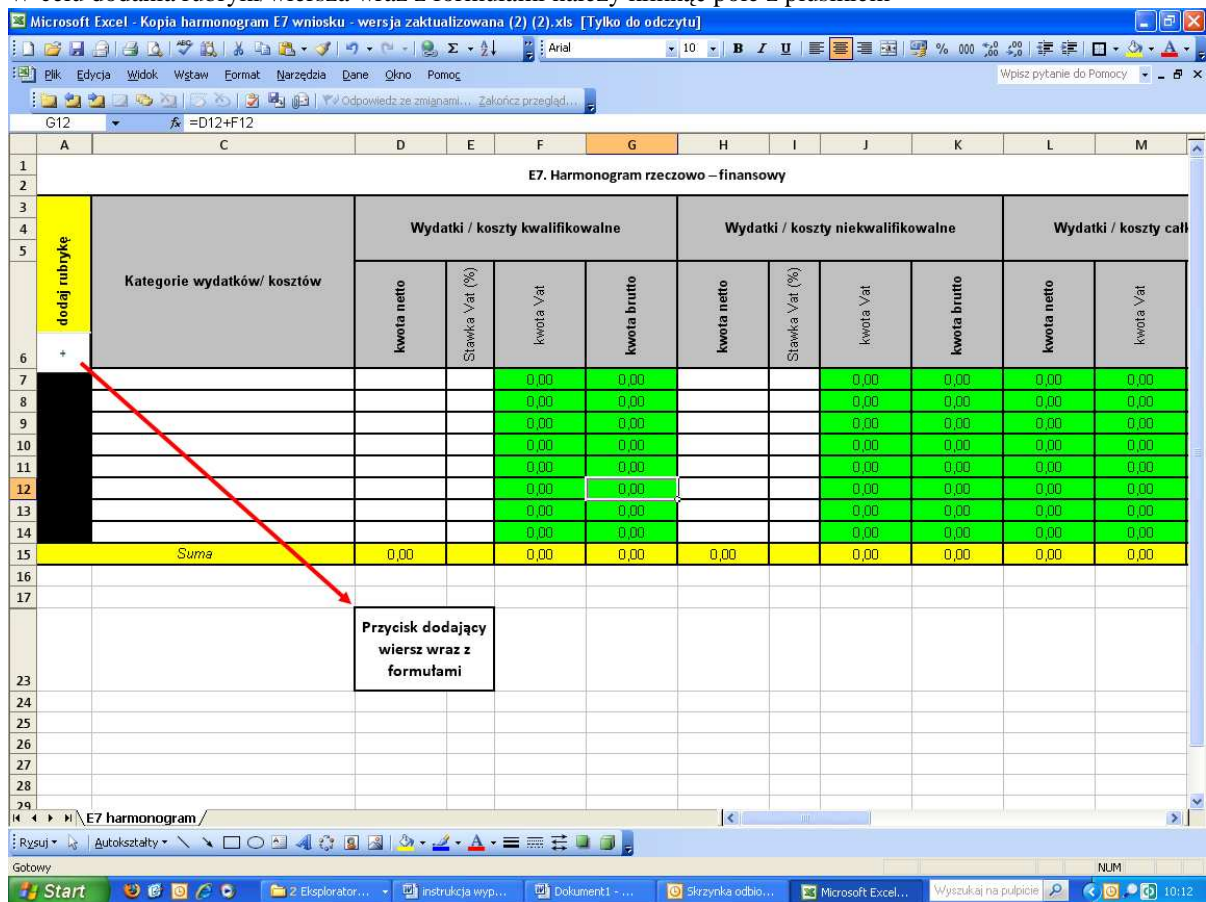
Microsoft Excel - Kopia harmonogram E7 wniosku - wersja zaktualizowana (2) (2).xls [Tylko do odczytu]

Arial 10 B I U % 000

Plik Edycja Widok Wstaw Format Narzędzia Dane Okno Pomoc

Wpisz pytanie do Pomocy

Odpowiedz ze zmianami... Zakończ przegląd...

G12 $f_x$ =D12+F12

E7. Harmonogram rzeczowo – finansowy

| dodaj rubrykę | Kategorie wydatków/ kosztów | kwota netto | Stawka Vat (%) | kwota Vat | kwota brutto | kwota netto | Stawka Vat (%) | kwota Vat | kwota brutto | kwota netto | kwota Vat |
|---|---|---|---|---|---|---|---|---|---|---|---|
| | | Wydatki / koszty kwalifikowalne | | | | Wydatki / koszty niekwalifikowalne | | | | Wydatki / koszty całk | |
| + | | | | | | | | | | | |
| | | | | 0,00 | 0,00 | | | 0,00 | 0,00 | 0,00 | 0,00 |
| | | | | 0,00 | 0,00 | | | 0,00 | 0,00 | 0,00 | 0,00 |
| | | | | 0,00 | 0,00 | | | 0,00 | 0,00 | 0,00 | 0,00 |
| | | | | 0,00 | 0,00 | | | 0,00 | 0,00 | 0,00 | 0,00 |
| | | | | 0,00 | 0,00 | | | 0,00 | 0,00 | 0,00 | 0,00 |
| | | | | 0,00 | 0,00 | | | 0,00 | 0,00 | 0,00 | 0,00 |
| | | | | 0,00 | 0,00 | | | 0,00 | 0,00 | 0,00 | 0,00 |
| | | | | 0,00 | 0,00 | | | 0,00 | 0,00 | 0,00 | 0,00 |
| | Suma | 0,00 | | 0,00 | 0,00 | 0,00 | | 0,00 | 0,00 | 0,00 | 0,00 |

Przycisk dodający wiersz wraz z formułami

E7 harmonogram

Rysuj Autokształty

Gotowy NUM

Start 2 Eksplorator... instrukcja wyp... Dokument1 - ... Skrzynka odbio... Microsoft Excel... Wyszukaj na pulpicie 10:12